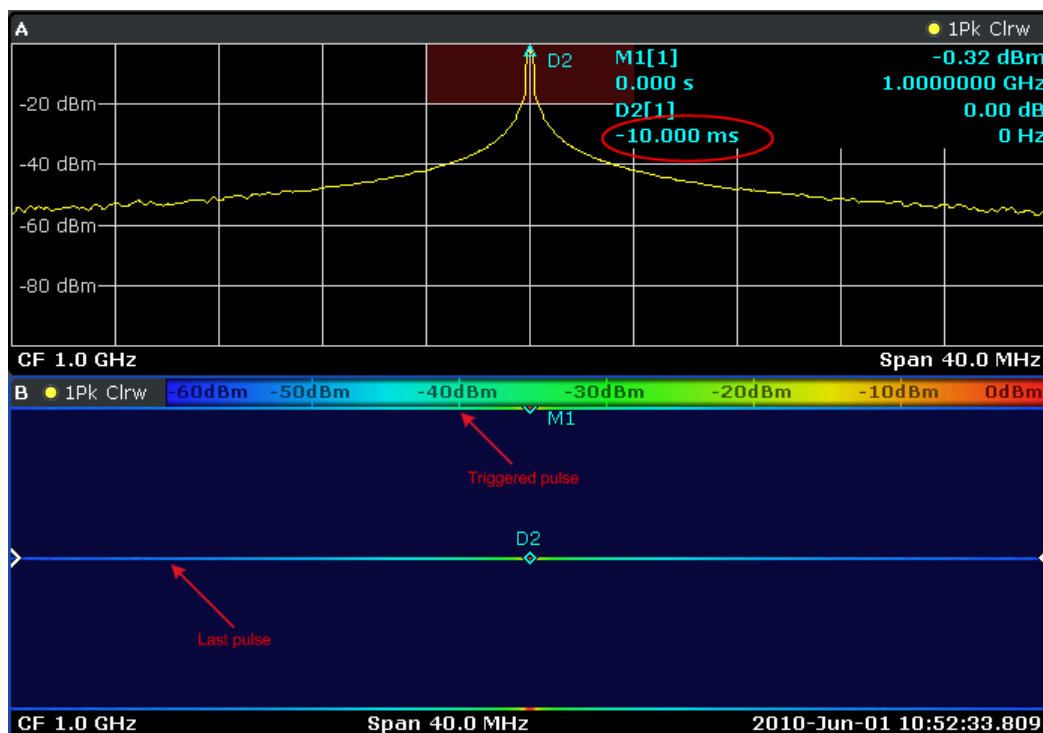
A

1Pk Clrw

D2

M1[1] -0.32 dBm
0.000 s 1.0000000 GHz
D2[1] 0.00 dB
-10.000 ms 0 Hz

-20 dBm

-40 dBm

-60 dBm

-80 dBm

CF 1.0 GHz

Span 40.0 MHz

B 1Pk Clrw -60dBm -50dBm -40dBm -30dBm -20dBm -10dBm 0dBm

M1

Triggered pulse

D2

Last pulse

CF 1.0 GHz

Span 40.0 MHz

2010-Jun-01 10:52:33.809